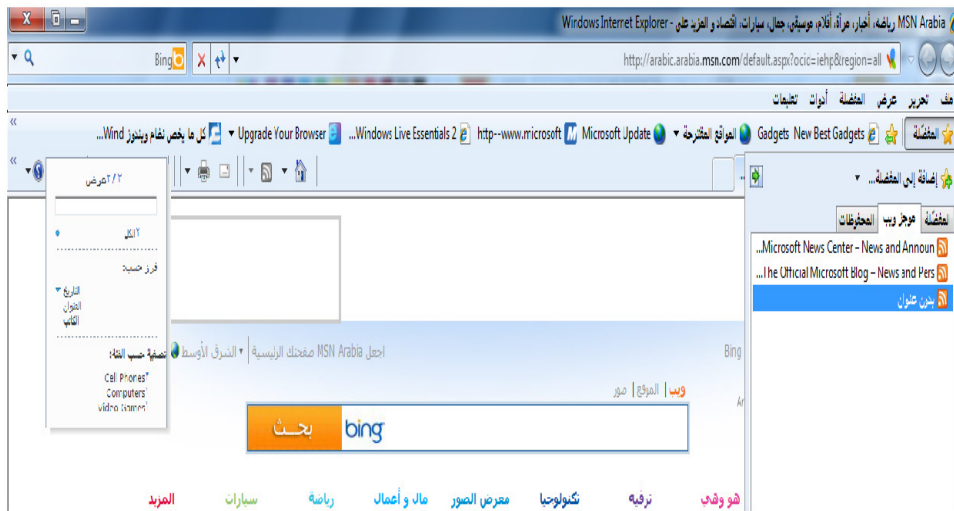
MSN Arabia رياضة، أخبار، مرأة، أفلام، موسيقى، جمال، سيارات، اقتصاد و المزيد على - Windows Internet Explorer

http://arabic.arabia.msn.com/default.aspx?ocic=iehp&region=all

Bing

ملف تحرير عرض المفضلة أدوات تعليمات

المفضلة Gadgets New Best Gadgets المواقع المقترحة Microsoft Jpdate Microsoft http--www.microsoft Windows Live Essentials 2... Upgrade Your Browser كل ما يخص نظام ويندوز Wind...

إضافة إلى المفضلة...

المفضلة موجز ويب المحفوظات

Microsoft News Center - News and Announ...
The Official Microsoft Blog - News and Pers...
بدون عنوان

٢/٢عرض

٢الكل

فرز حسب:

التاريخ
العنوان
الكاتب

تصفية حسب الفئة:

Cell Phones
Computers
Video Games

Bing

اجعل MSN Arabia صفحتك الرئيسية | الشرق الأوسط

ويب | المواقع | صور

bing

بحث

هو وهي ترفيه تكنولوجيا معرض الصور مال و أعمال رياضة سيارات المزيد